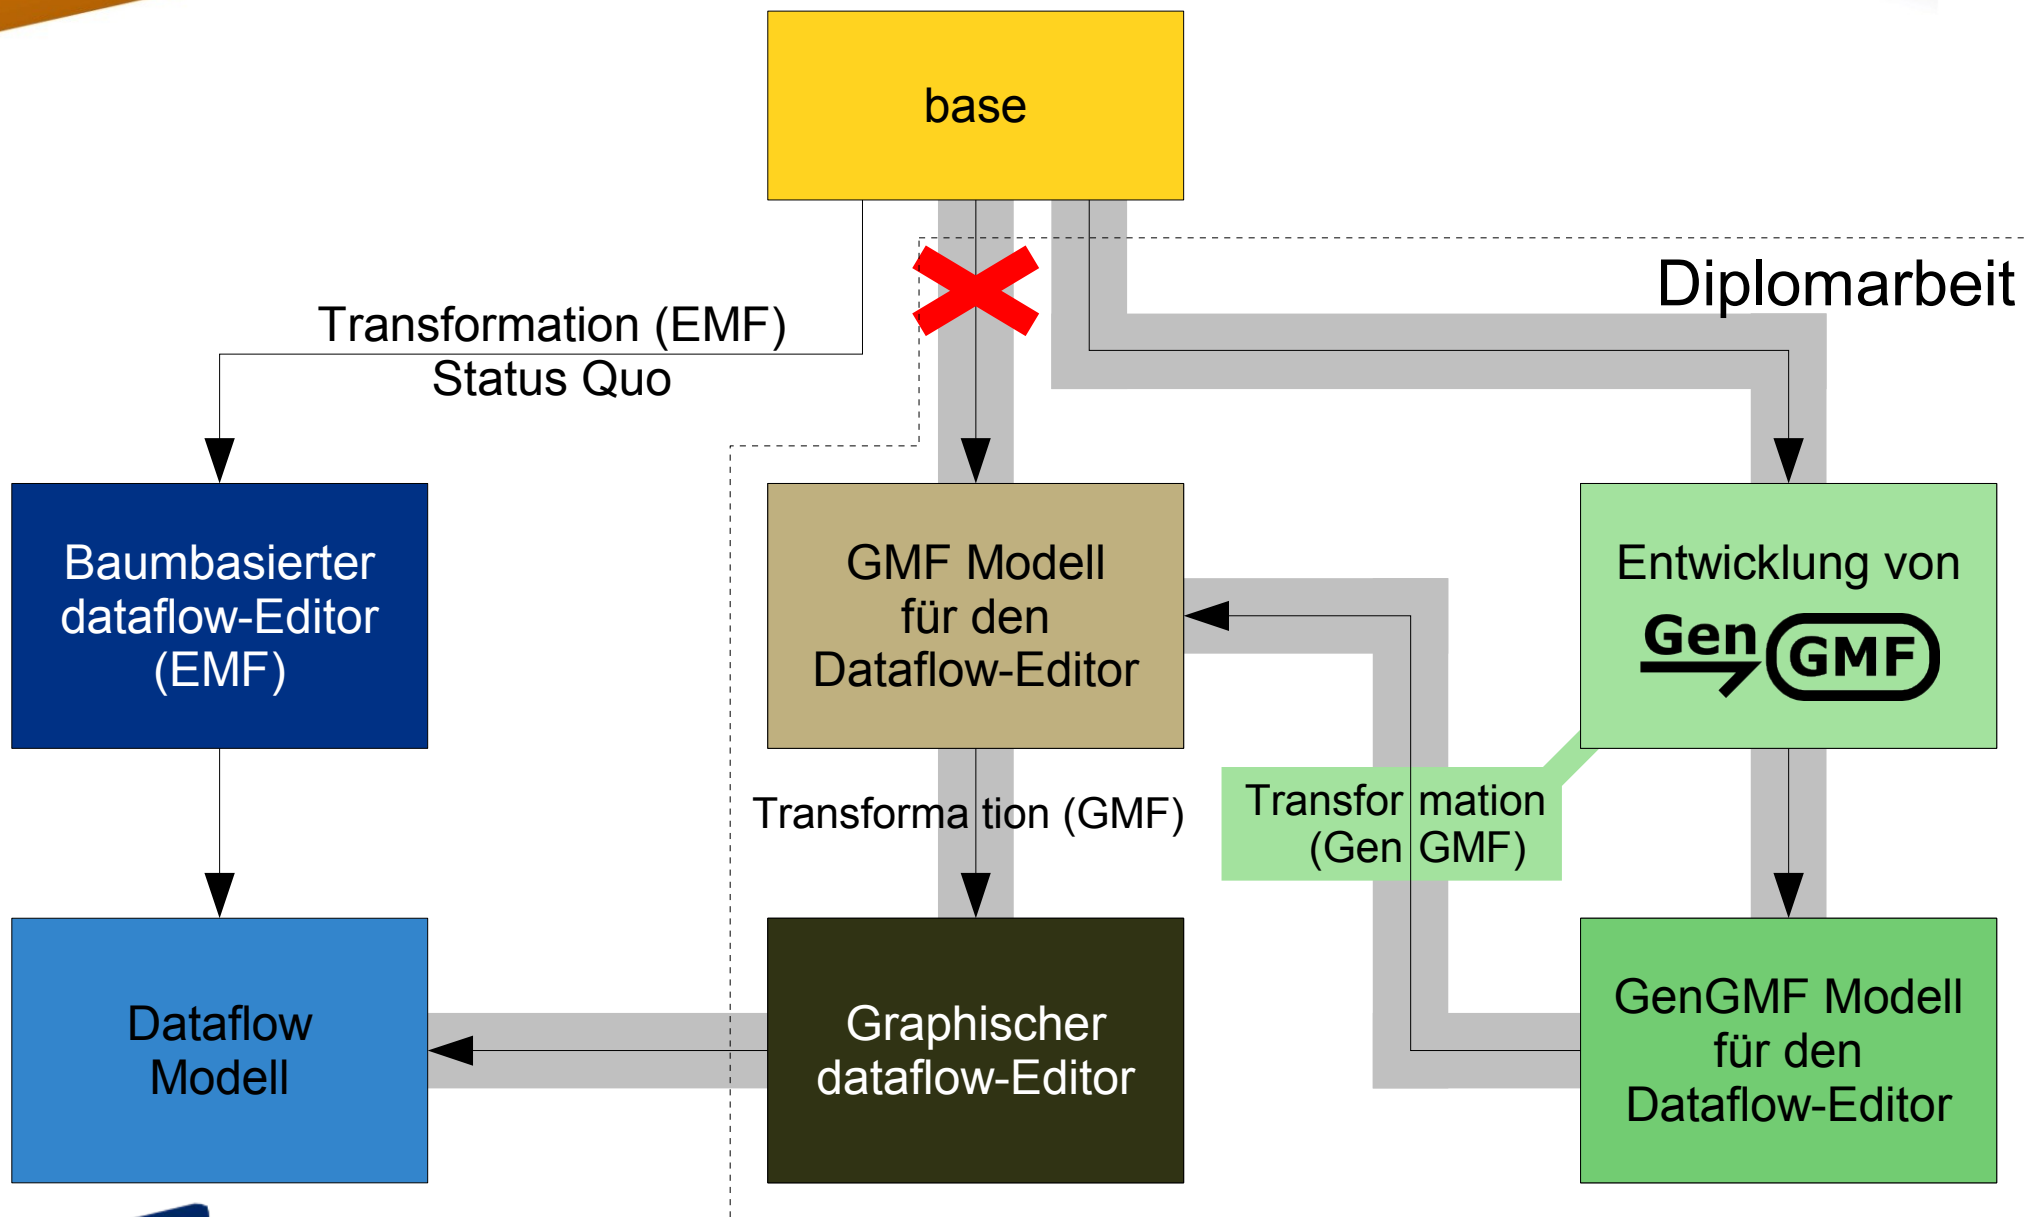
base

Diplomarbeit

Transformation (EMF)
Status Quo

Baumbasierter dataflow-Editor (EMF)

GMF Modell für den Dataflow-Editor

Entwicklung von Gen GMF

Transformation (GMF)

Transformation (Gen GMF)

Dataflow Modell

Graphischer dataflow-Editor

GenGMF Modell für den Dataflow-Editor